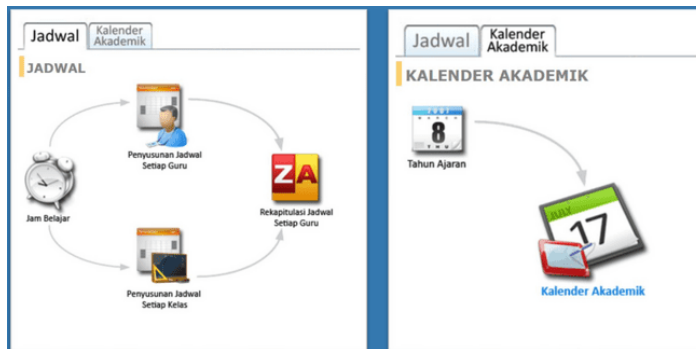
Jadwal
Kalender Akademik

JADWAL

Penyusunan Jadwal Setiap Guru

Jam Belajar

ZA

Rekapitulasi Jadwal Setiap Guru

Penyusunan Jadwal Setiap Kelas

Jadwal
Kalender Akademik

KALENDER AKADEMIK

8

Tahun Ajaran

JULY
17

Kalender Akademik